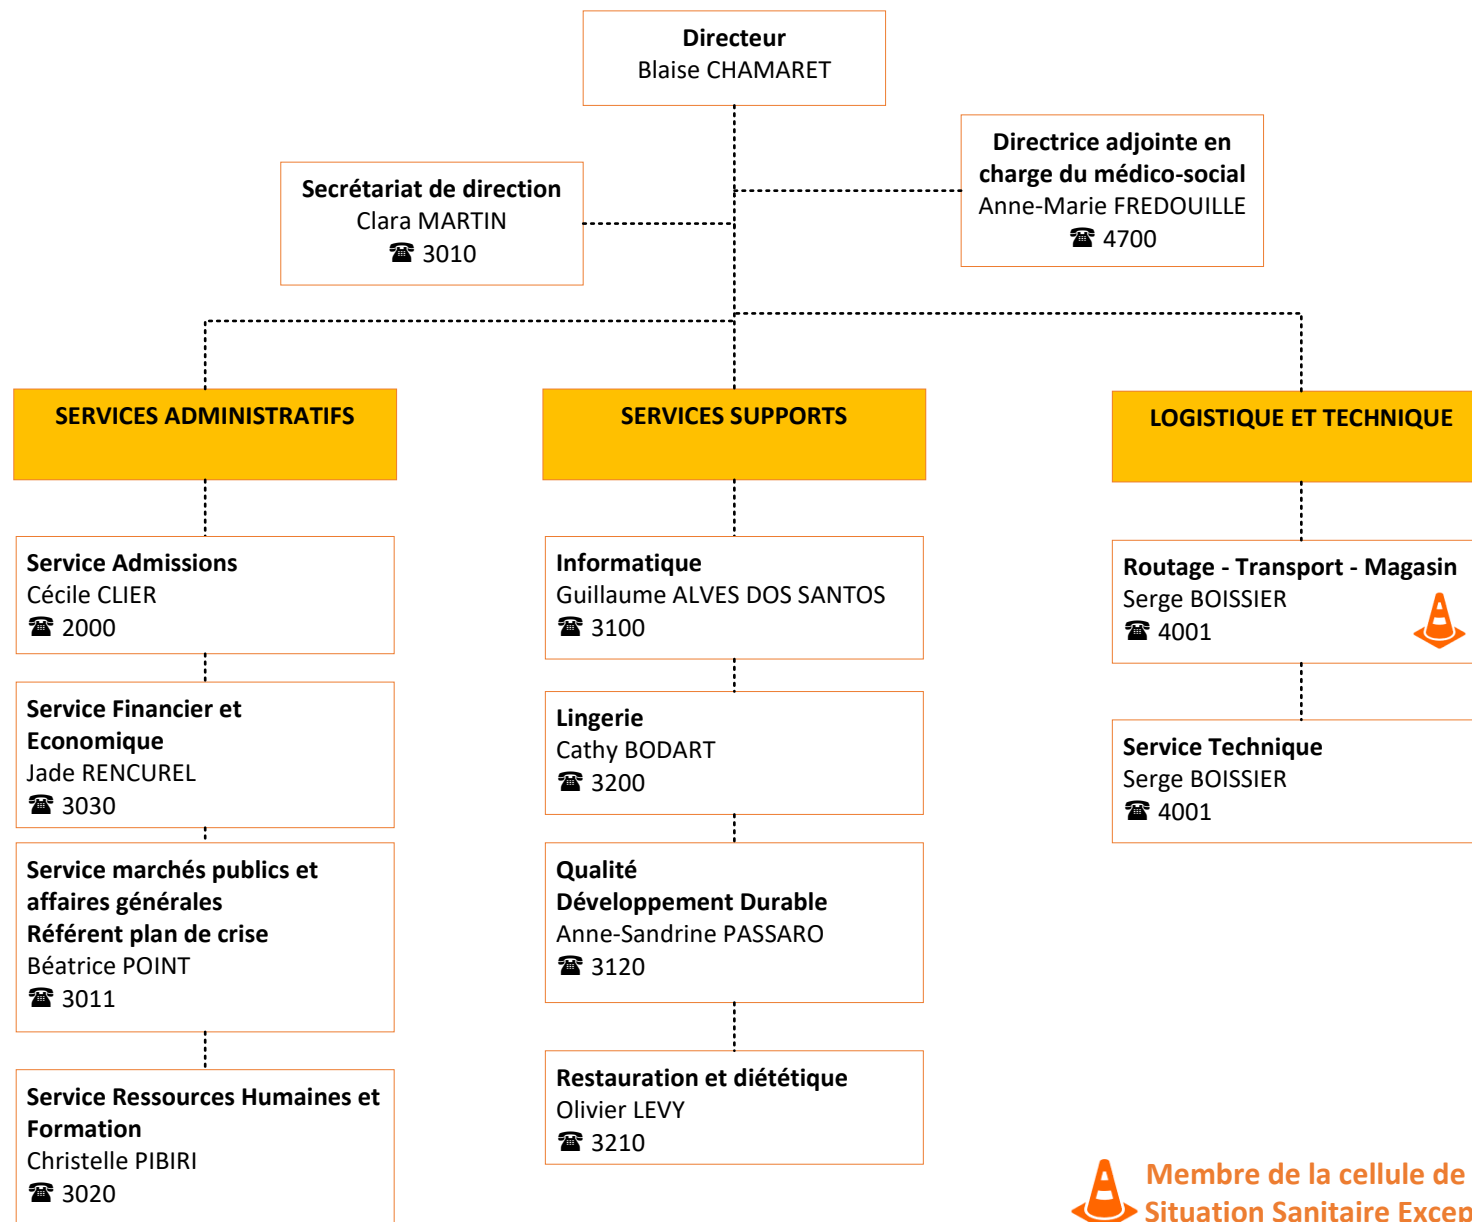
**Directeur**
Blaise CHAMARET

**Secrétariat de direction**
Clara MARTIN
☎ 3010

**Directrice adjointe en charge du médico-social**
Anne-Marie FREDOUILLE
☎ 4700

**SERVICES ADMINISTRATIFS**

**Service Admissions**
Cécile CLIER
☎ 2000

**Service Financier et Economique**
Jade RENCUREL
☎ 3030

**Service marchés publics et affaires générales**
**Référent plan de crise**
Béatrice POINT
☎ 3011

**Service Ressources Humaines et Formation**
Christelle PIBIRI
☎ 3020

**SERVICES SUPPORTS**

**Informatique**
Guillaume ALVES DOS SANTOS
☎ 3100

**Lingerie**
Cathy BODART
☎ 3200

**Qualité**
**Développement Durable**
Anne-Sandrine PASSARO
☎ 3120

**Restauration et diététique**
Olivier LEVY
☎ 3210

**LOGISTIQUE ET TECHNIQUE**

**Routage - Transport - Magasin**
Serge BOISSIER
☎ 4001

**Service Technique**
Serge BOISSIER
☎ 4001

Membre de la cellule de
Situation Sanitaire Excep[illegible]